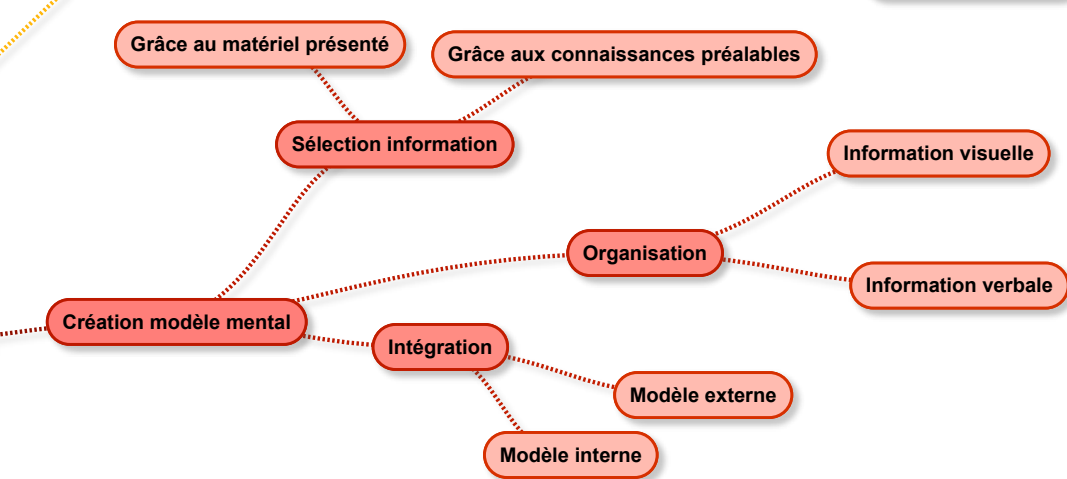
Grâce au matériel présenté

Grâce aux connaissances préalables

Sélection information

Information visuelle

Organisation

Information verbale

Création modèle mental

Intégration

Modèle externe

Modèle interne